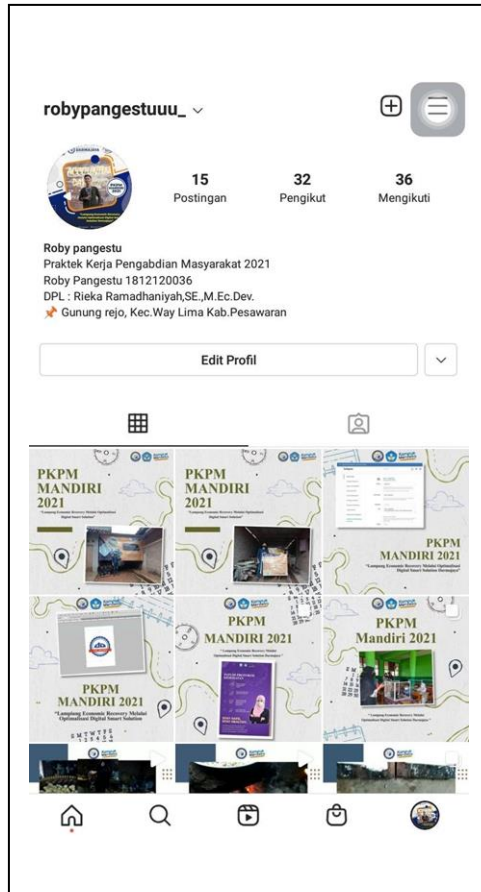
robypangestuuu_

15
Postingan

32
Pengikut

36
Mengikuti

Roby pangestu
Praktek Kerja Pengabdian Masyarakat 2021
Roby Pangestu 1812120036
DPL : Rieka Ramadhaniyah,SE.,M.Ec.Dev.
📌 Gunung rejo, Kec.Way Lima Kab.Pesawaran

Edit Profil

PKPM MANDIRI 2021

PKPM MANDIRI 2021

PKPM MANDIRI 2021

PKPM MANDIRI 2021
"Lampung Economic Recovery Melalui Optimalisasi Digital Smart Solution"

PKPM MANDIRI 2021

PKPM Mandiri 2021